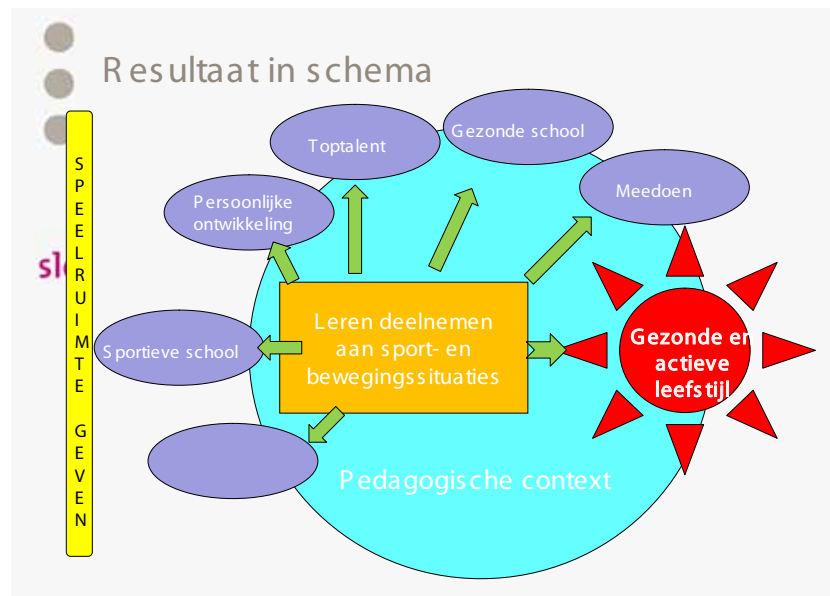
Resultaat in schema

SPEELRUIMTE GEVEN

sl

Toptalent

Gezonde school

Persoonlijke ontwikkeling

Meedoen

Sportieve school

Leren deelnemen aan sport- en bewegingssituaties

Gezonde en actieve leefstijl

Pedagogische context